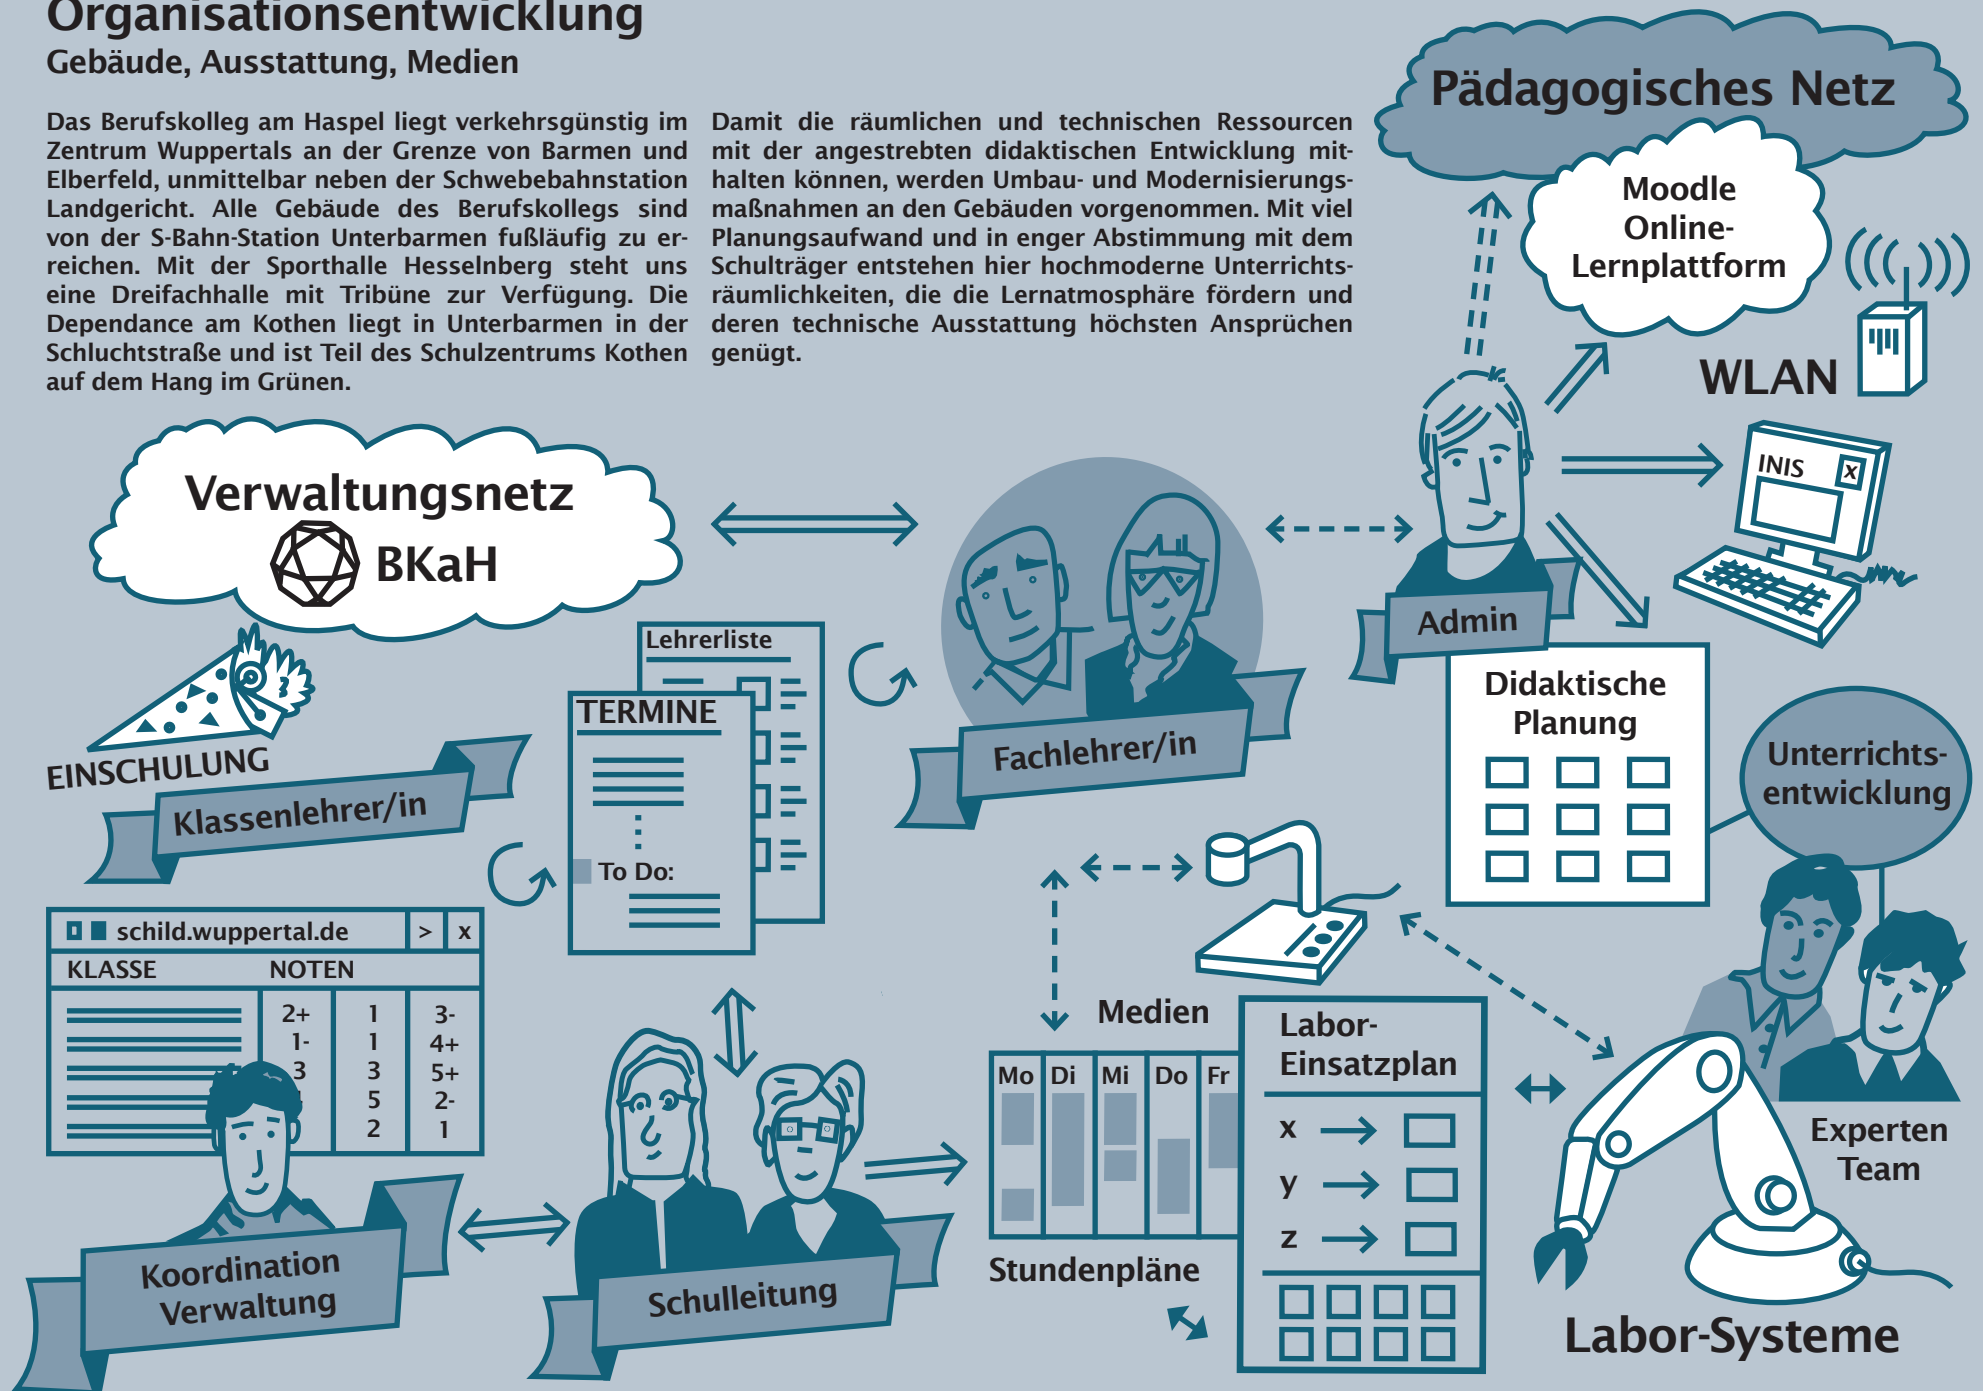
Organisationsentwicklung
Gebäude, Ausstattung, Medien

Das Berufskolleg am Haspel liegt verkehrsgünstig im Zentrum Wuppertals an der Grenze von Barmen und Elberfeld, unmittelbar neben der Schwebebahnstation Landgericht. Alle Gebäude des Berufskollegs sind von der S-Bahn-Station Unterbarmen fußläufig zu erreichen. Mit der Sporthalle Hesselnberg steht uns eine Dreifachhalle mit Tribüne zur Verfügung. Die Dependance am Kothen liegt in Unterbarmen in der Schluchtstraße und ist Teil des Schulzentrums Kothen auf dem Hang im Grünen.

Damit die räumlichen und technischen Ressourcen mit der angestrebten didaktischen Entwicklung mithalten können, werden Umbau- und Modernisierungsmaßnahmen an den Gebäuden vorgenommen. Mit viel Planungsaufwand und in enger Abstimmung mit dem Schulträger entstehen hier hochmoderne Unterrichtsräumlichkeiten, die die Lernatmosphäre fördern und deren technische Ausstattung höchsten Ansprüchen genügt.

Pädagogisches Netz
Moodle Online-Lernplattform
WLAN
INIS
Admin
Didaktische Planung
Unterrichts-entwicklung
Experten Team
Labor-Systeme
Verwaltungsnetz
BKaH
EINSCHULUNG
Klassenlehrer/in
Lehrerliste
TERMINE
To Do:
Fachlehrer/in
schild.wuppertal.de
KLASSE NOTEN
| 2+ | 1 | 3- |
| 1- | 1 | 4+ |
| 3 | 3 | 5+ |
| | 5 | 2- |
| | 2 | 1 |
Koordination Verwaltung
Schulleitung
Medien
Mo Di Mi Do Fr
Stundenpläne
Labor-Einsatzplan
x
y
z